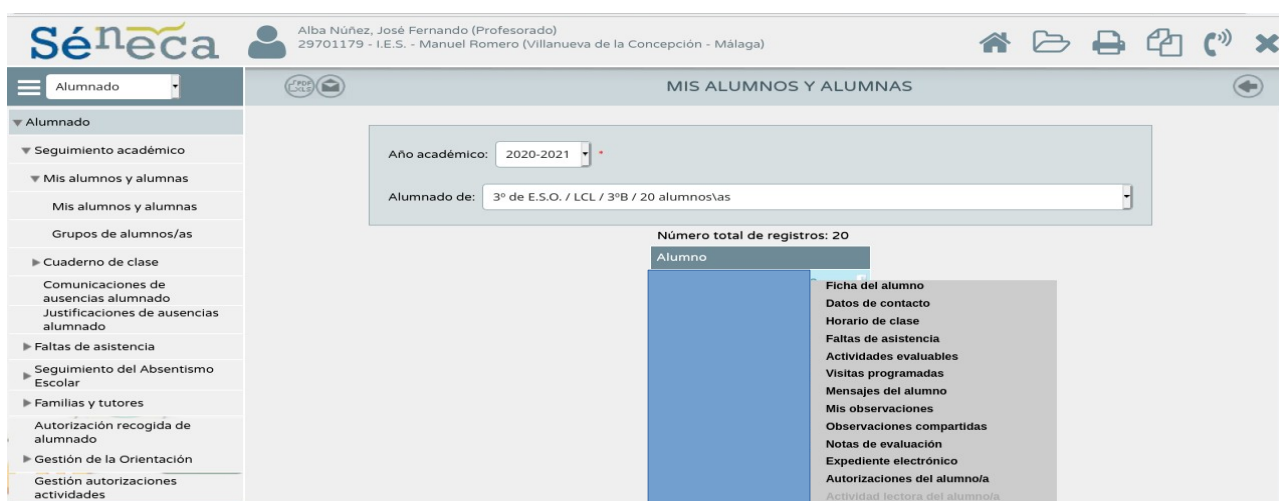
Séneca

Alba Núñez, José Fernando (Profesorado)
29701179 - I.E.S. - Manuel Romero (Villanueva de la Concepción - Málaga)

Alumnado

MIS ALUMNOS Y ALUMNAS

Alumnado
Seguimiento académico
Mis alumnos y alumnas
Mis alumnos y alumnas
Grupos de alumnos/as
Cuaderno de clase
Comunicaciones de ausencias alumnado
Justificaciones de ausencias alumnado
Faltas de asistencia
Seguimiento del Absentismo Escolar
Familias y tutores
Autorización recogida de alumnado
Gestión de la Orientación
Gestión autorizaciones actividades

Año académico: 2020-2021 *

Alumnado de: 3º de E.S.O. / LCL / 3ºB / 20 alumnos\as

Número total de registros: 20

Alumno

Ficha del alumno
Datos de contacto
Horario de clase
Faltas de asistencia
Actividades evaluables
Visitas programadas
Mensajes del alumno
Mis observaciones
Observaciones compartidas
Notas de evaluación
Expediente electrónico
Autorizaciones del alumno/a
Actividad lectora del alumno/a